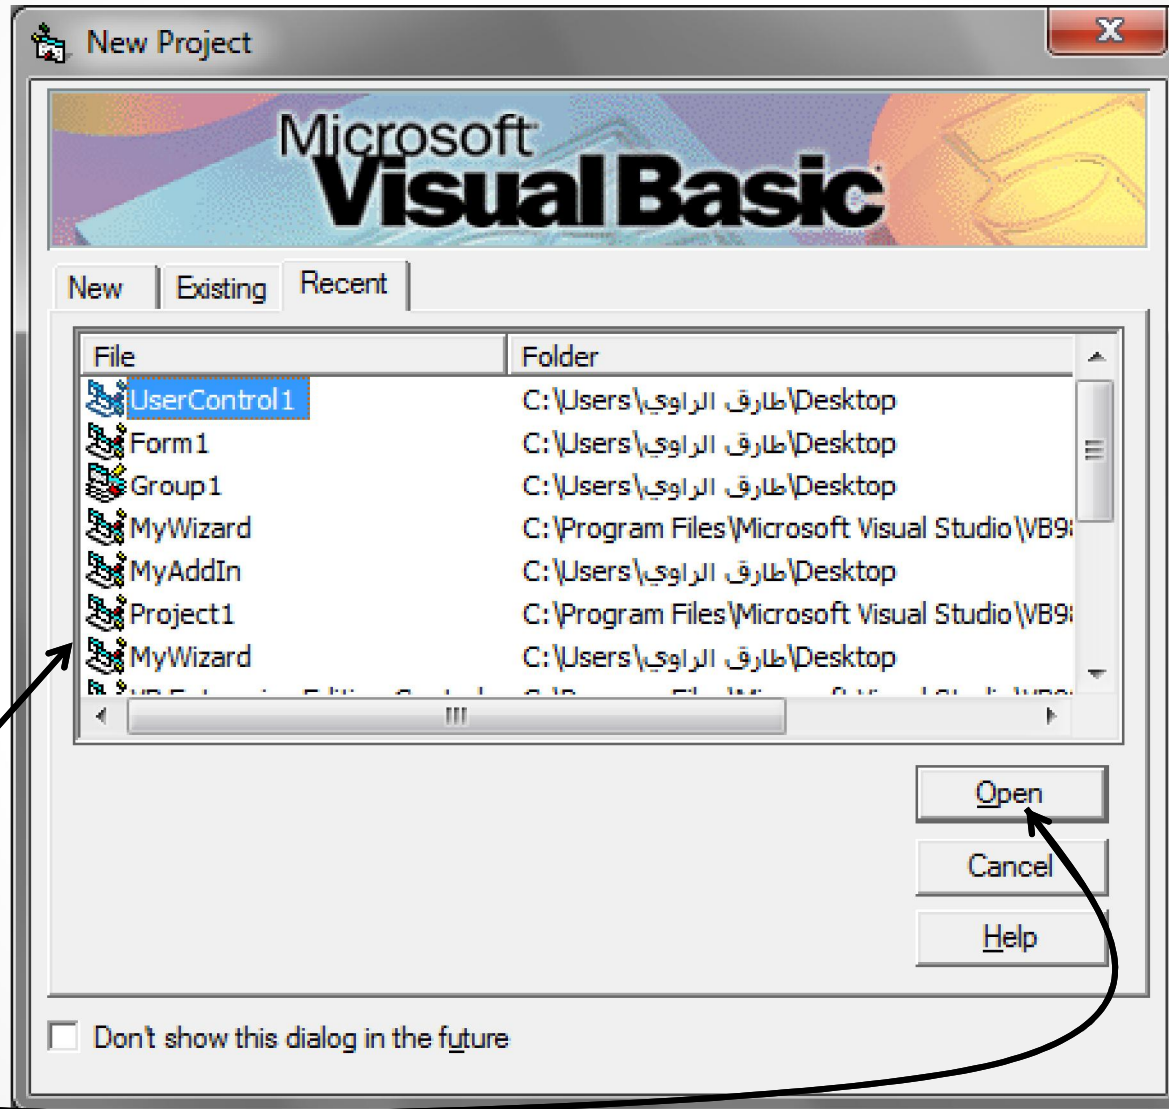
New Project

Microsoft Visual Basic

New | Existing | Recent

| File | Folder |
|---|---|
| UserControl1 | C:\Users\طارق الراوي\Desktop |
| Form1 | C:\Users\طارق الراوي\Desktop |
| Group1 | C:\Users\طارق الراوي\Desktop |
| MyWizard | C:\Program Files\Microsoft Visual Studio\VB9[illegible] |
| MyAddIn | C:\Users\طارق الراوي\Desktop |
| Project1 | C:\Program Files\Microsoft Visual Studio\VB9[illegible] |
| MyWizard | C:\Users\طارق الراوي\Desktop |
| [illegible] | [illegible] |

Open

Cancel

Help

Don't show this dialog in the future